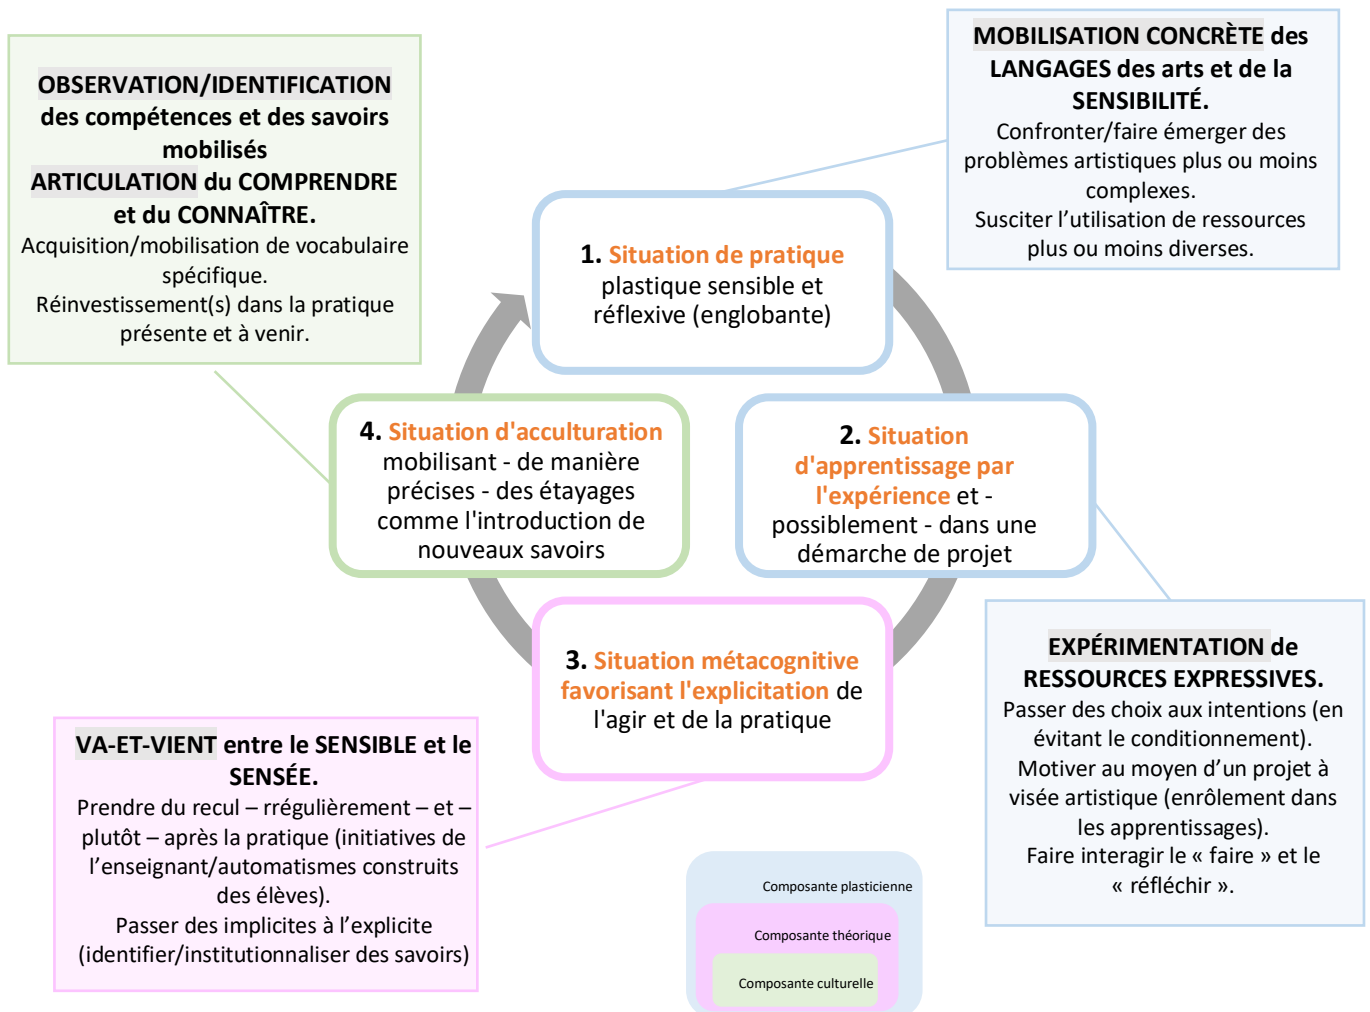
OBSERVATION/IDENTIFICATION des compétences et des savoirs mobilisés
ARTICULATION du COMPRENDRE et du CONNAÎTRE.
Acquisition/mobilisation de vocabulaire spécifique.
Réinvestissement(s) dans la pratique présente et à venir.

MOBILISATION CONCRÈTE des LANGAGES des arts et de la SENSIBILITÉ.
Confronter/faire émerger des problèmes artistiques plus ou moins complexes.
Susciter l'utilisation de ressources plus ou moins diverses.

1. Situation de pratique plastique sensible et réflexive (englobante)

2. Situation d'apprentissage par l'expérience et - possiblement - dans une démarche de projet

3. Situation métacognitive favorisant l'explicitation de l'agir et de la pratique

4. Situation d'acculturation mobilisant - de manière précises - des étayages comme l'introduction de nouveaux savoirs

EXPÉRIMENTATION de RESSOURCES EXPRESSIVES.
Passer des choix aux intentions (en évitant le conditionnement).
Motiver au moyen d'un projet à visée artistique (enrôlement dans les apprentissages).
Faire interagir le « faire » et le « réfléchir ».

VA-ET-VIENT entre le SENSIBLE et le SENSÉE.
Prendre du recul – rrégulièrement – et – plutôt – après la pratique (initiatives de l'enseignant/automatismes construits des élèves).
Passer des implicites à l'explicite (identifier/institutionnaliser des savoirs)

Composante plasticienne
Composante théorique
Composante culturelle